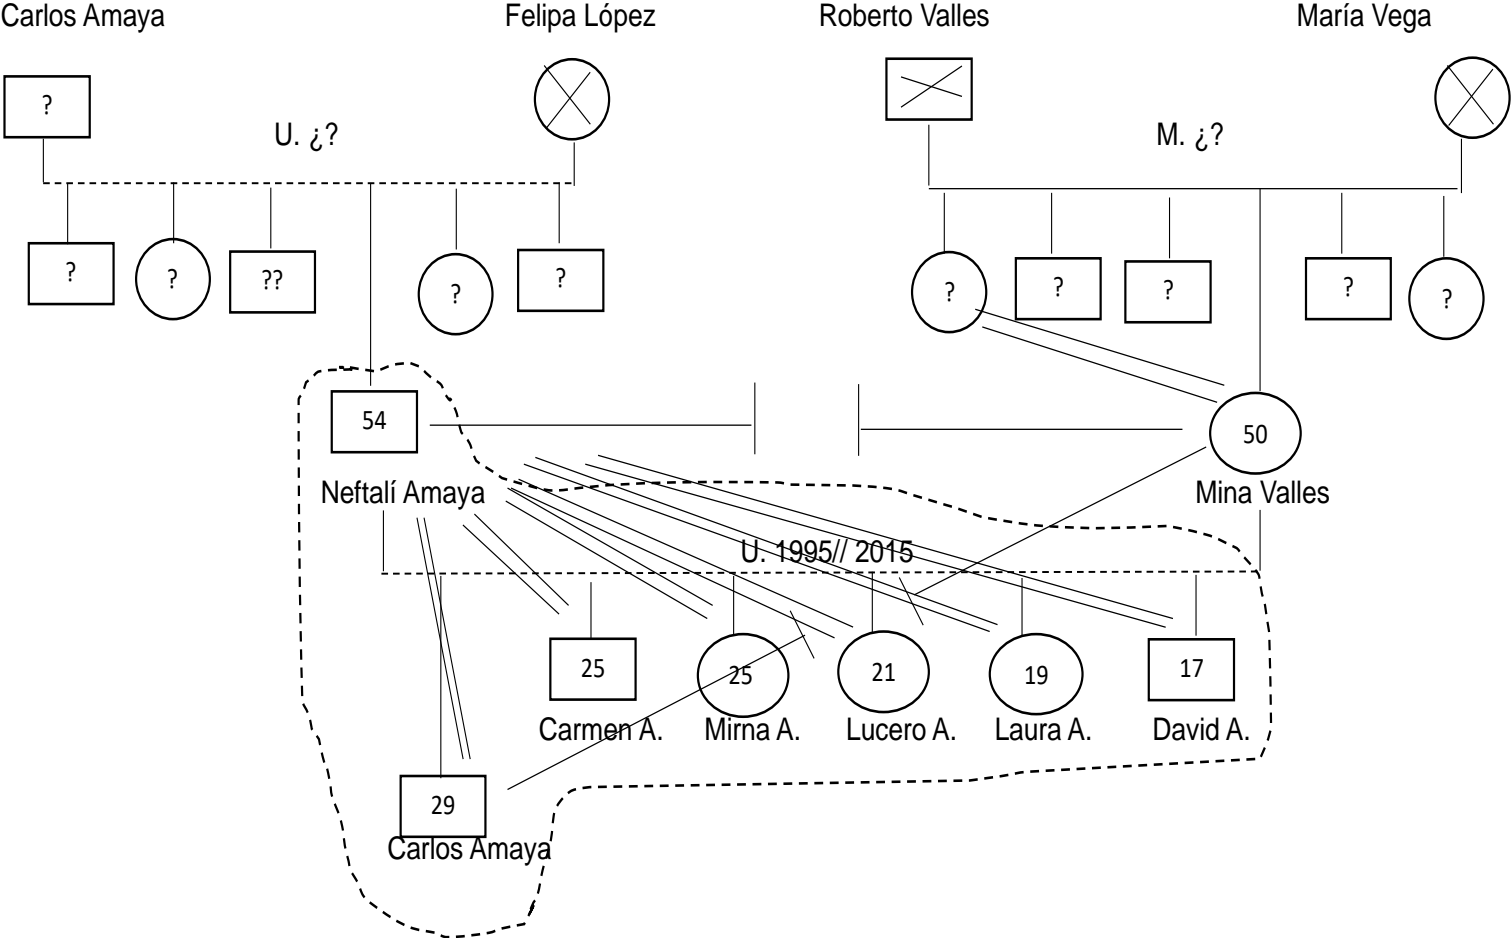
Carlos Amaya

Felipa López

Roberto Valles

María Vega

?

U. ¿?

M. ¿?

?

?

??

?

?

?

?

?

?

?

54

Neftalí Amaya

50

Mina Valles

U. 1995// 2015

25

25

21

19

17

Carmen A.

Mirna A.

Lucero A.

Laura A.

David A.

29

Carlos Amaya